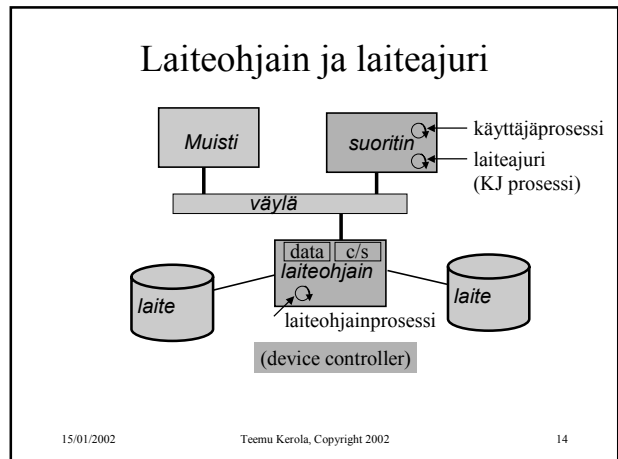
Laiteohjain ja laiteajuri

Muisti

suoritin

käyttäjäprosessi

laiteajuri (KJ prosessi)

väylä

data

c/s

laiteohjain

laite

laite

laiteohjainprosessi

(device controller)

15/01/2002

Teemu Kerola, Copyright 2002

14